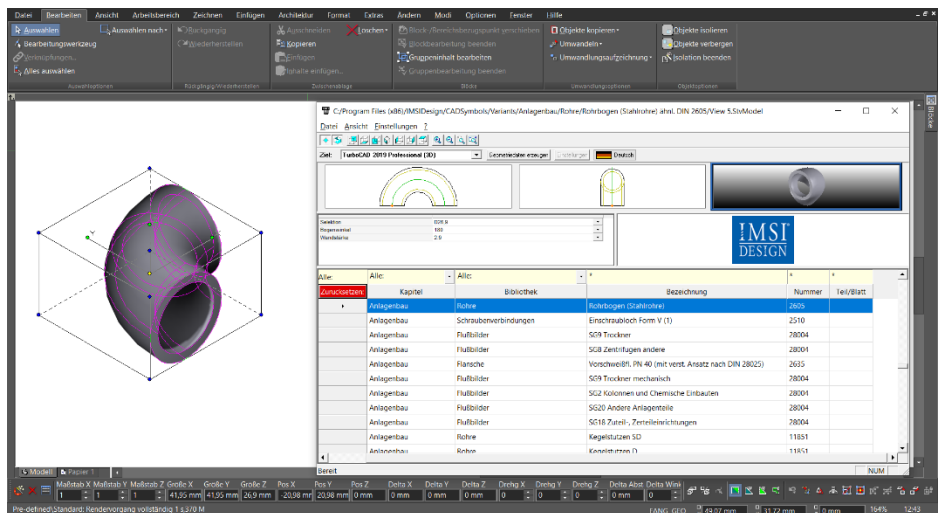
Datei Bearbeiten Ansicht Arbeitsbereich Zeichnen Einfügen Architektur Format Extras Ändern Modi Optionen Fenster Hilfe

Auswählen
Auswählen nach
Bearbeitungswerkzeug
Verknüpfungen...
Alles auswählen
Auswahloptionen

Rückgängig
Wiederherstellen
Rückgängig/Wiederherstellen

Ausschneiden
Kopieren
Einfügen
Inhalte einfügen...
Löschen
Zwischenablage

Block-/Bezeichnungspunkt verschieben
Blockbearbeitung beenden
Gruppeninhalt bearbeiten
Gruppenbearbeitung beenden
Blöcke

Objekte kopieren
Umwandeln
Umwandlungsaufzeichnung
Umwandlungsoptionen

Objekte isolieren
Objekte verbergen
Isolation beenden
Objektoptionen

C:/Program Files (x86)/IMSIDesign/CADSymbols/Variants/Anlagenbau/Rohre/Rohrbogen (Stahlrohre) ahnl. DIN 2605/View 5.5ivModel

Datei Ansicht Einstellungen ?

Ziel: TurboCAD 2019 Professional (3D) Geometriedaten erzeugen Deutsch

| Selektion | 026.9 |
|---|---|
| Bogenwinkel | 180 |
| Wandstärke | 2.5 |

IMSI DESIGN

| Alle: | Alle: | Alle: | * | * | * |
|---|---|---|---|---|---|
| Zurücksetzen | Kapitel | Bibliothek | Bezeichnung | Nummer | Teil/Blatt |
| ▸ | Anlagenbau | Rohre | Rohrbogen (Stahlrohre) | 2605 | |
| | Anlagenbau | Schraubenverbindungen | Einschraubloch Form V (1) | 2510 | |
| | Anlagenbau | Fließbilder | SG9 Trockner | 28004 | |
| | Anlagenbau | Fließbilder | SG8 Zentrifugen andere | 28001 | |
| | Anlagenbau | Flansche | Vorschweißfl. PN 40 (mit verst. Ansatz nach DIN 28025) | 2635 | |
| | Anlagenbau | Fließbilder | SG9 Trockner mechanisch | 28004 | |
| | Anlagenbau | Fließbilder | SG2 Kolonnen und Chemische Einbauten | 28001 | |
| | Anlagenbau | Fließbilder | SG20 Andere Anlagenteile | 28004 | |
| | Anlagenbau | Fließbilder | SG18 Zuteil-, Zerteileinrichtungen | 28004 | |
| | Anlagenbau | Rohre | Kegelstutzen SD | 11851 | |
| | Anlagenbau | Rohre | Kegelstutzen D | 11851 | |

Bereit NUM

Modell Papier 1

Maßstab X 1 Maßstab Y 1 Maßstab Z 1 Größe X 41,95 mm Größe Y 41,95 mm Größe Z 26,9 mm Pos X -20,98 mm Pos Y 20,98 mm Pos Z 0 mm Delta X 0 mm Delta Y 0 mm Delta Z 0 mm Drehg X 0 Drehg Y 0 Drehg Z 0 Delta Abst 0 mm Delta Wink 0

Pre-defined\Standard: Rendervorgang vollständig 1 1.370 M FANG GEO 49.07 mm 31.72 mm 0 mm 164% 12:43

Blöcke